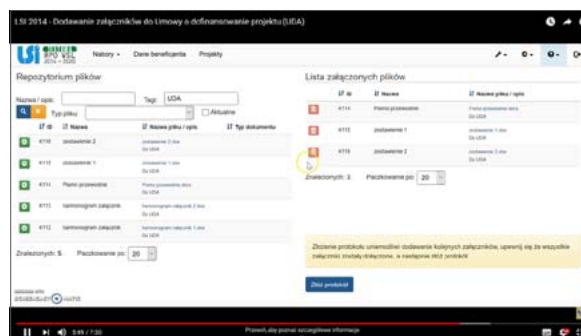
LSI 2014 - Dodawanie załączników do Umowy o dofinansowanie projektu (UDA)

LSI RPO WSL 2014-2020 Nabory Dane beneficjenta Projekty

Repozytorium plików

Nazwa / opis: Tagi: UDA

Typ pliku Aktualne

| Id | Nazwa | Nazwa pliku / opis | Typ dokumentu |
|---|---|---|---|
| 4718 | zestawienie 2 | zestawienie 2.doc Do UDA | |
| 4712 | zestawienie 1 | zestawienie 1.doc Do UDA | |
| 4711 | Pismo przewodnie | Pismo przewodnie.docx Do UDA | |
| 4711 | harmonogram załącznik | harmonogram załącznik 2.doc Do UDA | |
| 4712 | harmonogram załącznik | harmonogram załącznik 1.doc Do UDA | |

Znalezionych: 5 Paczkowanie po: 20

Lista załączonych plików

| Id | Nazwa | Nazwa pliku / opis |
|---|---|---|
| 4711 | Pismo przewodnie | Pismo przewodnie.docx Do UDA |
| 4712 | zestawienie 1 | zestawienie 1.doc Do UDA |
| 4718 | zestawienie 2 | zestawienie 2.doc Do UDA |

Znalezionych: 3 Paczkowanie po: 20

Złożenie protokołu uniemożliwi dodawanie kolejnych załączników, upewnij się że wszystkie załączniki zostały dołączone, a następnie złóż protokół

Złóż protokół

3:49 / 7:30

Przewiń, aby poznać szczegółowe informacje